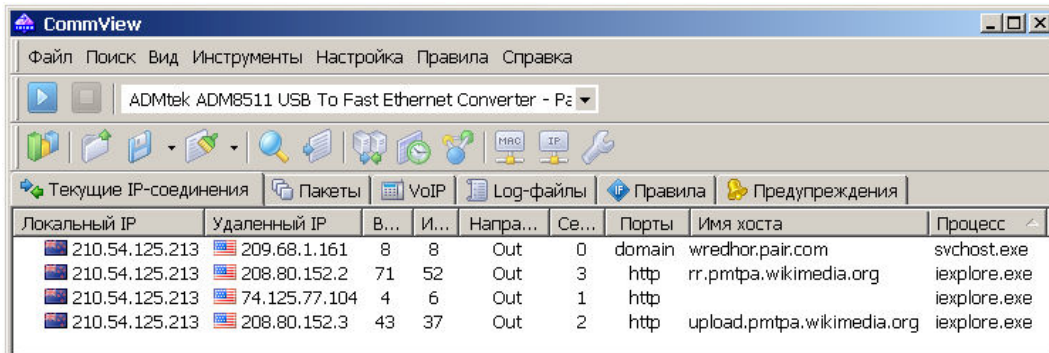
CommView

Файл Поиск Вид Инструменты Настройка Правила Справка

ADMtek ADM8511 USB To Fast Ethernet Converter - Pa

MAC IP

Текущие IP-соединения | Пакеты | VoIP | Log-файлы | Правила | Предупреждения

| Локальный IP | Удаленный IP | В... | И... | Напра... | Се... | Порты | Имя хоста | Процесс |
|---|---|---|---|---|---|---|---|---|
| 210.54.125.213 | 209.68.1.161 | 8 | 8 | Out | 0 | domain | wredhor.pair.com | svchost.exe |
| 210.54.125.213 | 208.80.152.2 | 71 | 52 | Out | 3 | http | rr.pmtpa.wikimedia.org | iexplore.exe |
| 210.54.125.213 | 74.125.77.104 | 4 | 6 | Out | 1 | http | | iexplore.exe |
| 210.54.125.213 | 208.80.152.3 | 43 | 37 | Out | 2 | http | upload.pmtpa.wikimedia.org | iexplore.exe |